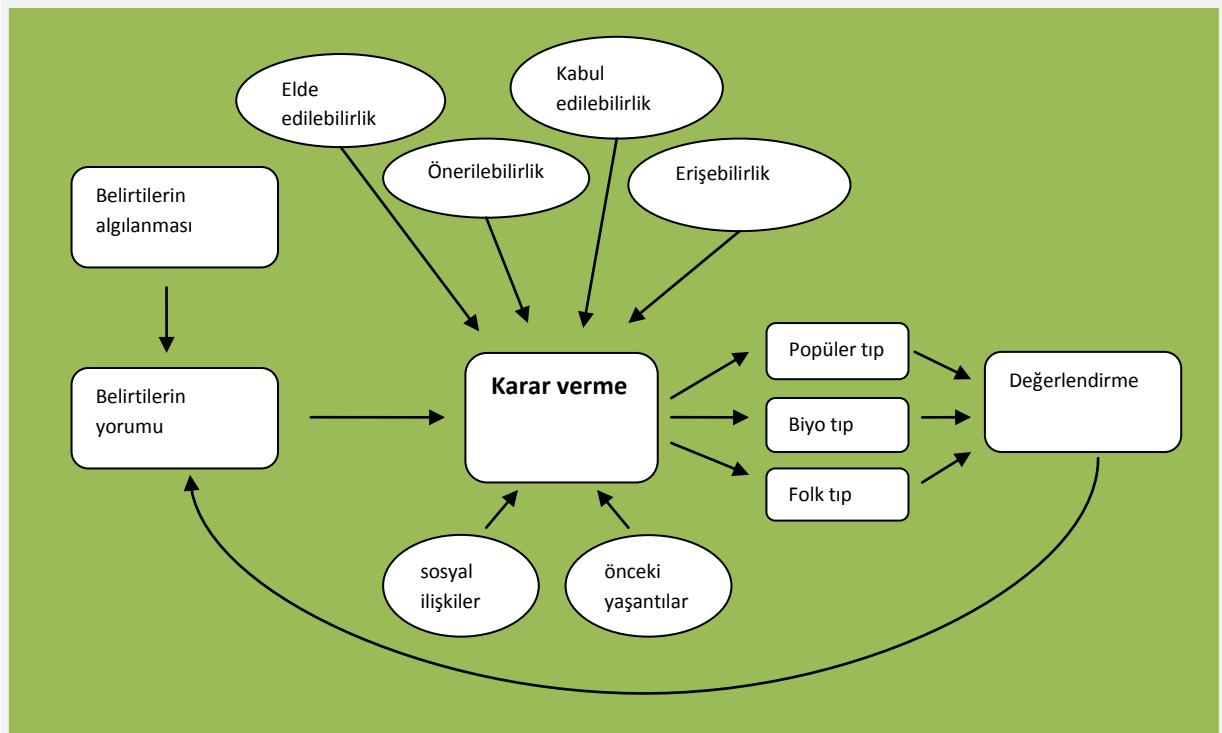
Elde edilebilirlik

Kabul edilebilirlik

Önerilebilirlik

Erişebilirlik

Belirtilerin algılanması

Belirtilerin yorumu

Karar verme

Popüler tıp

Biyo tıp

Folk tıp

Değerlendirme

sosyal ilişkiler

önceki yaşantılar